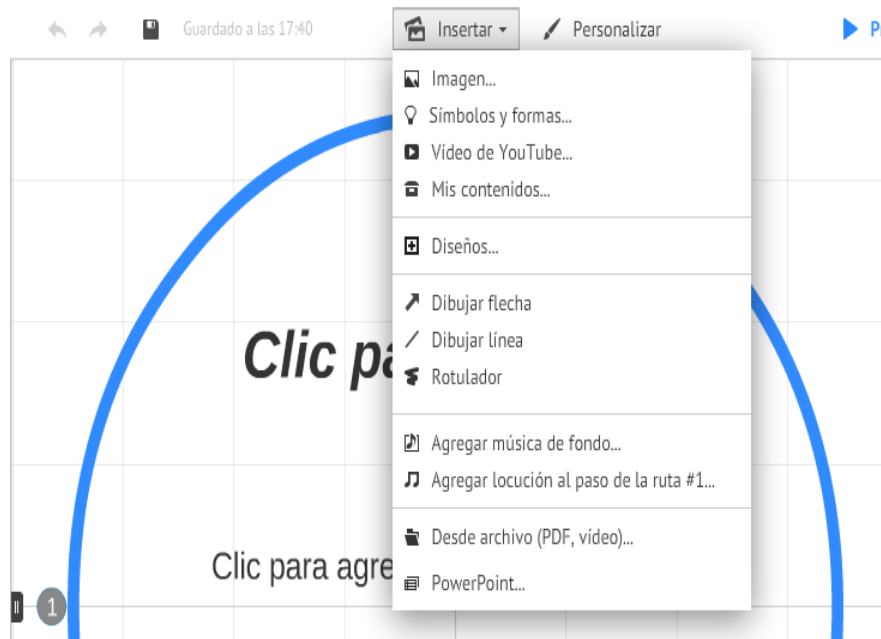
Guardado a las 17:40

Insertar

Personalizar

P

Imagen...

Símbolos y formas...

Vídeo de YouTube...

Mis contenidos...

Diseños...

Dibujar flecha

Dibujar línea

Rotulador

Agregar música de fondo...

Agregar locución al paso de la ruta #1...

Desde archivo (PDF, vídeo)...

PowerPoint...

Clic pa

Clic para agre

1